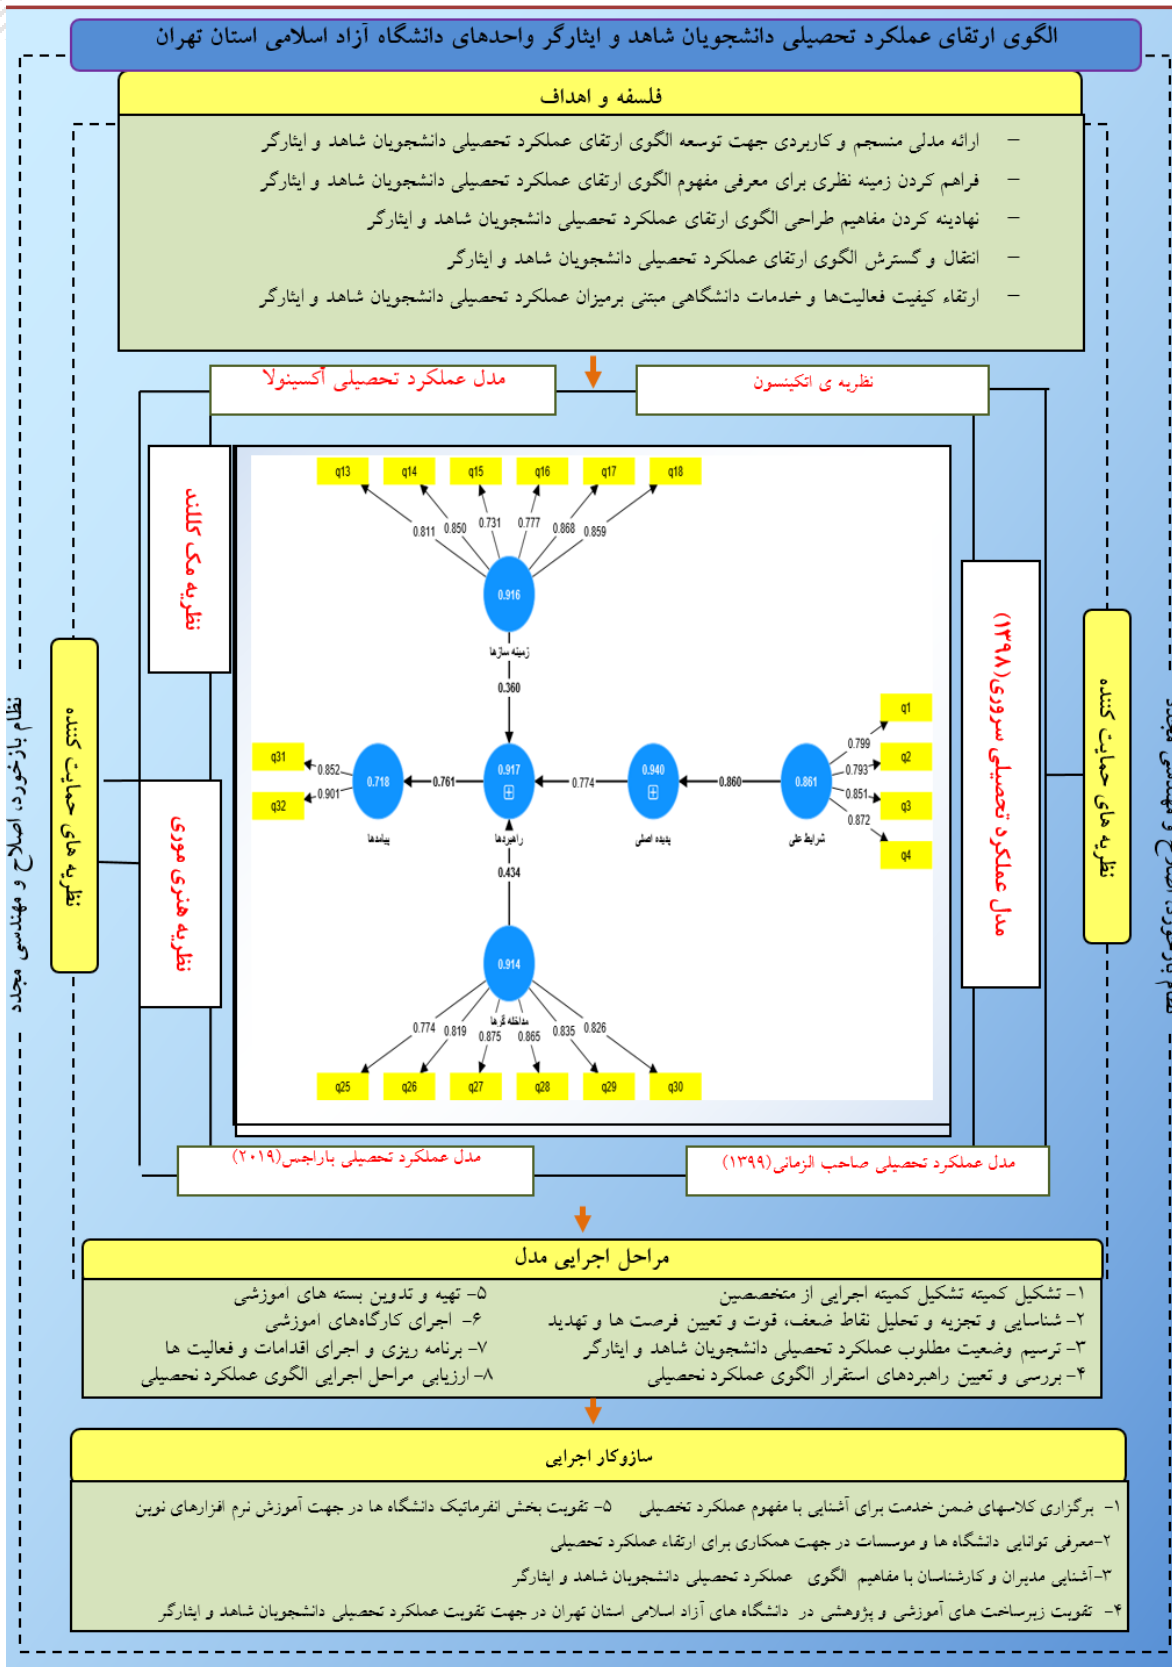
الگوی ارتقای عملکرد تحصیلی دانشجویان شاهد و ایثارگر واحدهای دانشگاه آزاد اسلامی استان تهران

فلسفه و اهداف

– ارائه مدلی منسجم و کاربردی جهت توسعه الگوی ارتقای عملکرد تحصیلی دانشجویان شاهد و ایثارگر
– فراهم کردن زمینه نظری برای معرفی مفهوم الگوی ارتقای عملکرد تحصیلی دانشجویان شاهد و ایثارگر
– نهادینه کردن مفاهیم طراحی الگوی ارتقای عملکرد تحصیلی دانشجویان شاهد و ایثارگر
– انتقال و گسترش الگوی ارتقای عملکرد تحصیلی دانشجویان شاهد و ایثارگر
– ارتقاء کیفیت فعالیت‌ها و خدمات دانشگاهی مبتنی برمیزان عملکرد تحصیلی دانشجویان شاهد و ایثارگر

مدل عملکرد تحصیلی آکسینولا

نظریه ی اتکینسون

نظریه مک کللند

نظریه هنری موری

مدل عملکرد تحصیلی سروری(۱۳۹۸)

نظریه های حمایت کننده

نظریه های حمایت کننده

نظام بازخورد، اصلاح و مهندسی مجدد

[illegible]

q13 q14 q15 q16 q17 q18
0.811 0.850 0.731 0.777 0.868 0.859
0.916
زمینه سازها
0.360
q31 q32
0.852 0.901
0.718
پیامدها
0.761
0.917
راهبردها
0.774
0.940
پدیده اصلی
0.860
0.861
شرایط علی
0.799 0.793 0.851 0.872
q1 q2 q3 q4
0.434
0.914
مداخله گرها
0.774 0.819 0.875 0.865 0.835 0.826
q25 q26 q27 q28 q29 q30

مدل عملکرد تحصیلی باراجیس(۲۰۱۹)

مدل عملکرد تحصیلی صاحب الزمانی(۱۳۹۹)

مراحل اجرایی مدل

۱- تشکیل کمیته تشکیل کمیته اجرایی از متخصصین
۲- شناسایی و تجزیه و تحلیل نقاط ضعف، قوت و تعیین فرصت ها و تهدید
۳- ترسیم وضعیت مطلوب عملکرد تحصیلی دانشجویان شاهد و ایثارگر
۴- بررسی و تعیین راهبردهای استقرار الگوی عملکرد تحصیلی

۵- تهیه و تدوین بسته های اموزشی
۶- اجرای کارگاه‌های اموزشی
۷- برنامه ریزی و اجرای اقدامات و فعالیت ها
۸- ارزیابی مراحل اجرایی الگوی عملکرد تحصیلی

سازوکار اجرایی

۱- برگزاری کلاسهای ضمن خدمت برای آشنایی با مفهوم عملکرد تحصیلی ۵- تقویت بخش انفرماتیک دانشگاه ها در جهت آموزش نرم افزارهای نوین
۲-معرفی توانایی دانشگاه ها و موسسات در جهت همکاری برای ارتقاء عملکرد تحصیلی
۳-آشنایی مدیران و کارشناسان با مفاهیم الگوی عملکرد تحصیلی دانشجویان شاهد و ایثارگر
۴- تقویت زیرساخت های آموزشی و پژوهشی در دانشگاه های آزاد اسلامی استان تهران در جهت تقویت عملکرد تحصیلی دانشجویان شاهد و ایثارگر